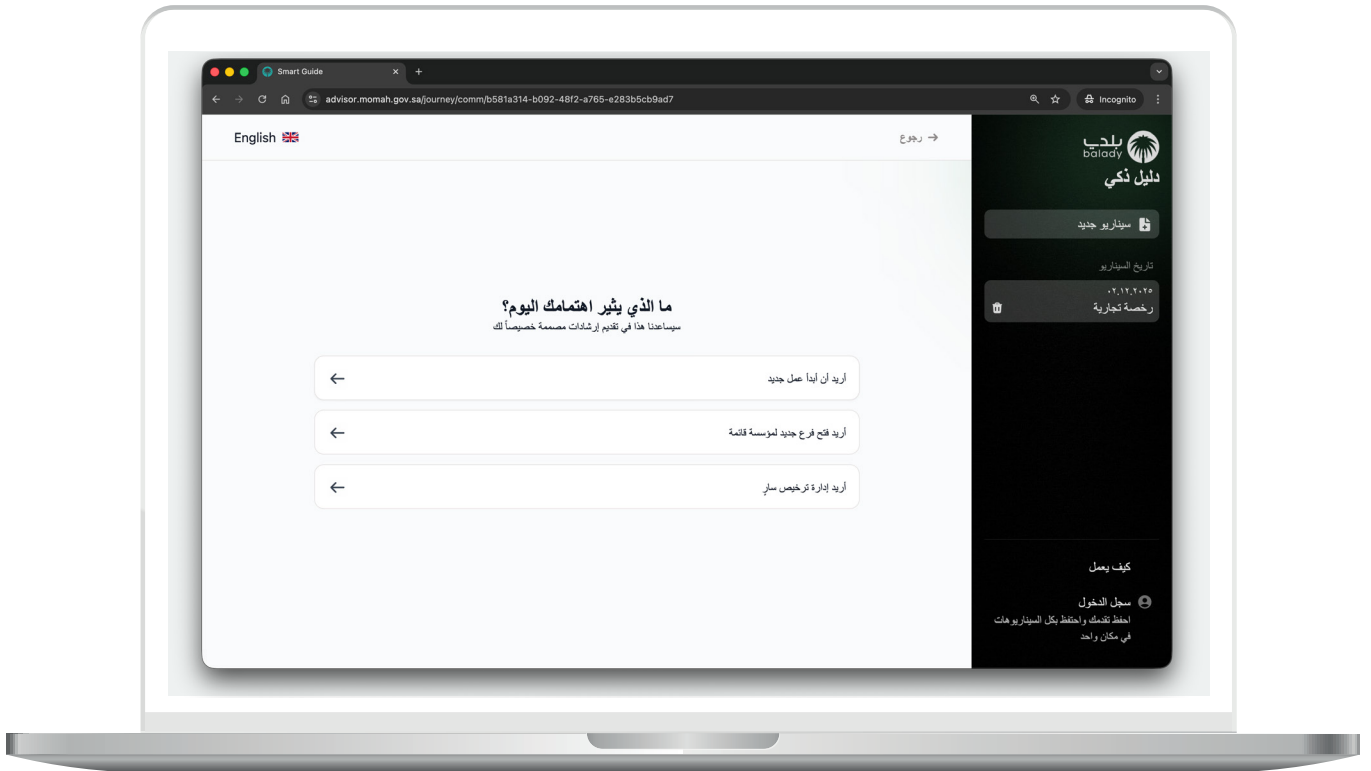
Smart Guide
advisor.momah.gov.sa/journey/comm/b581a314-b092-48f2-a765-e283b5cb9ad7
Incognito

English

رجوع

بلدي
balady
دليل ذكي

سيناريو جديد

تاريخ السيناريو
٠٢.١٢.٢٠٢٥
رخصة تجارية

ما الذي يثير اهتمامك اليوم؟
سيساعدنا هذا في تقديم إرشادات مصممة خصيصاً لك

أريد أن أبدأ عمل جديد

أريد فتح فرع جديد لمؤسسة قائمة

أريد إدارة ترخيص سارٍ

كيف يعمل

سجل الدخول
احفظ تقدمك واحتفظ بكل السيناريوهات في مكان واحد